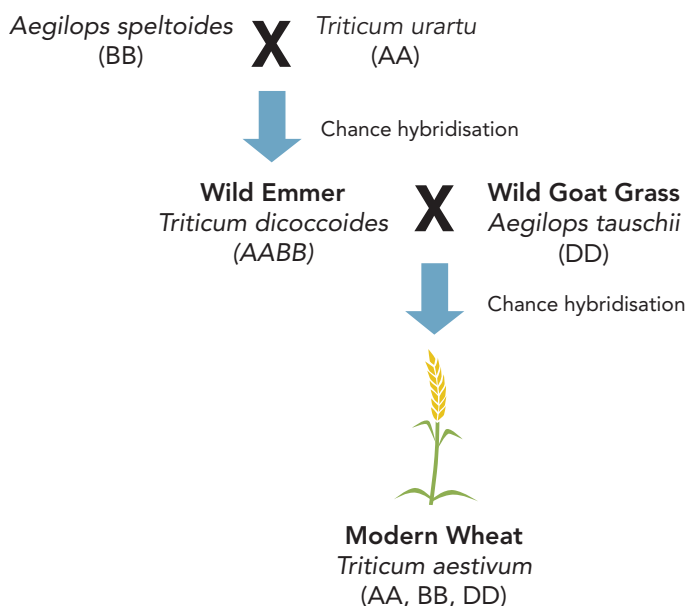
Aegilops speltoides (BB)

X

Triticum urartu (AA)

Chance hybridisation

**Wild Emmer**
Triticum dicoccoides
(AABB)

X

**Wild Goat Grass**
Aegilops tauschii
(DD)

Chance hybridisation

**Modern Wheat**
Triticum aestivum
(AA, BB, DD)